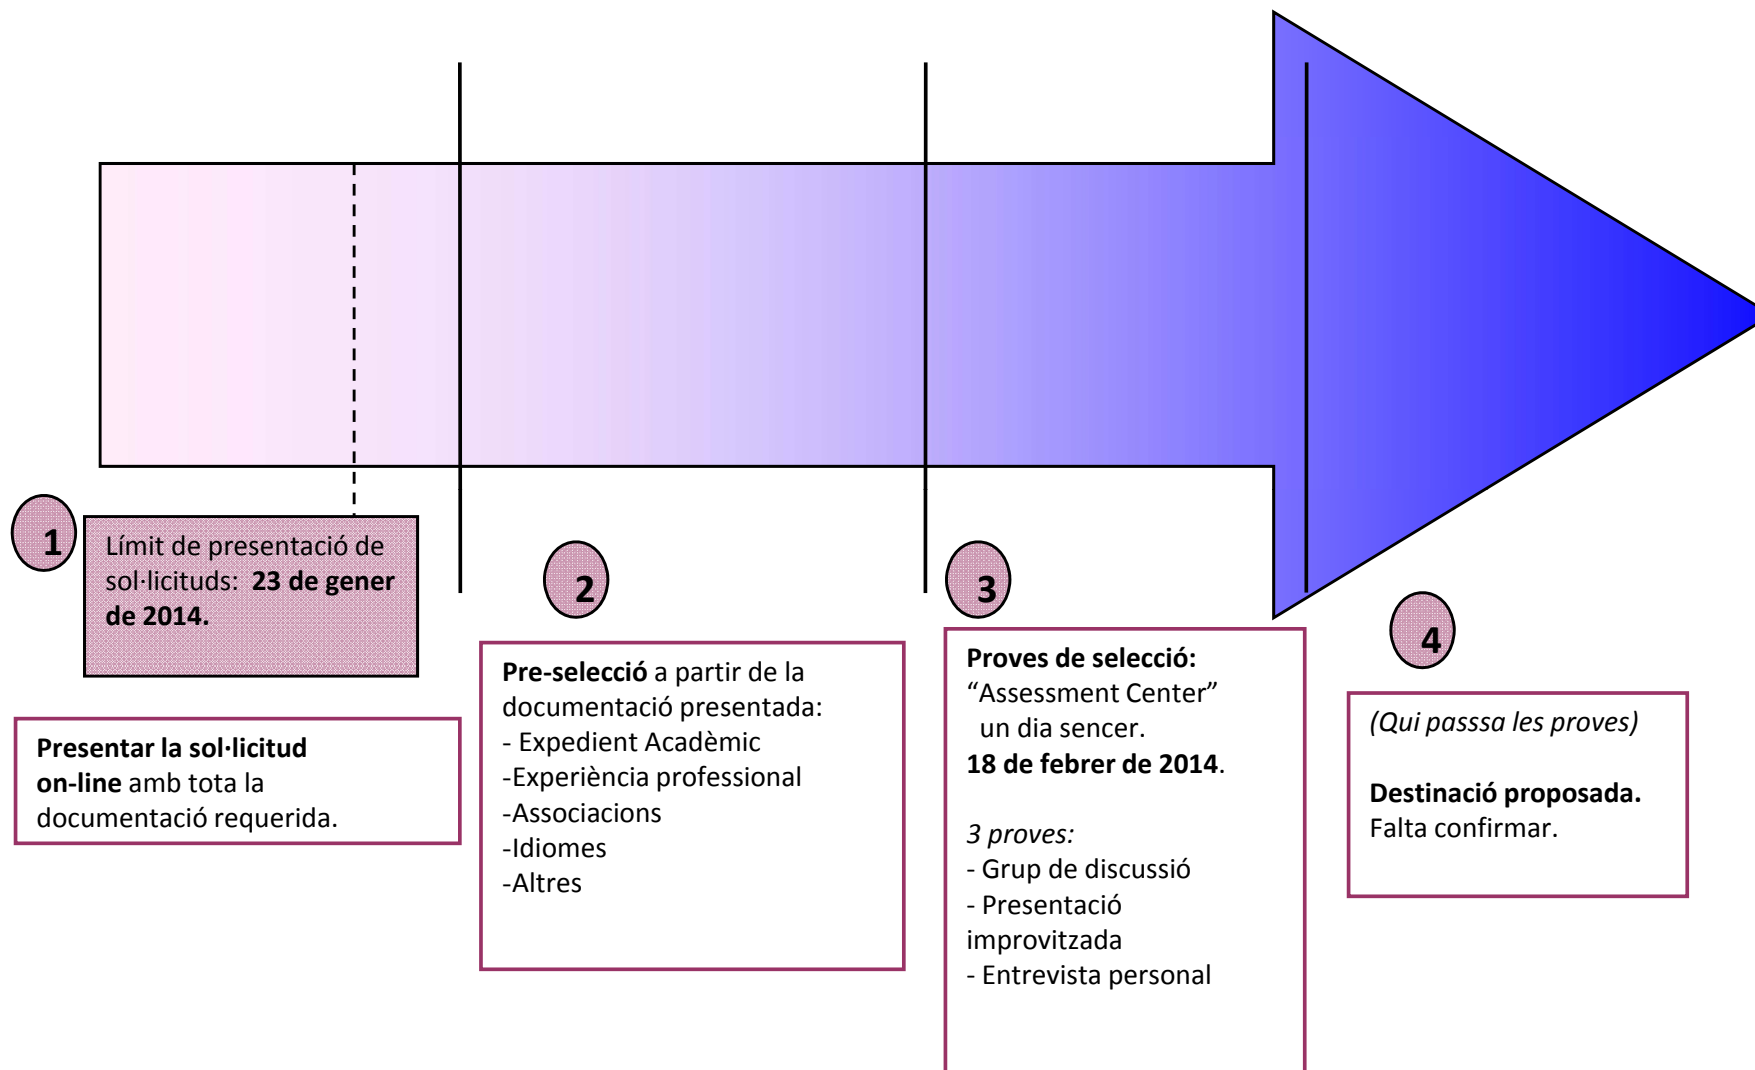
1

Límit de presentació de sol·licituds: 23 de gener de 2014.

Presentar la sol·licitud on-line amb tota la documentació requerida.

2

Pre-selecció a partir de la documentació presentada:
- Expedient Acadèmic
-Experiència professional
-Associacions
-Idiomes
-Altres

3

Proves de selecció:
“Assessment Center” un dia sencer.
18 de febrer de 2014.

3 proves:
- Grup de discussió
- Presentació improvitzada
- Entrevista personal

4

(Qui passsa les proves)

Destinació proposada.
Falta confirmar.